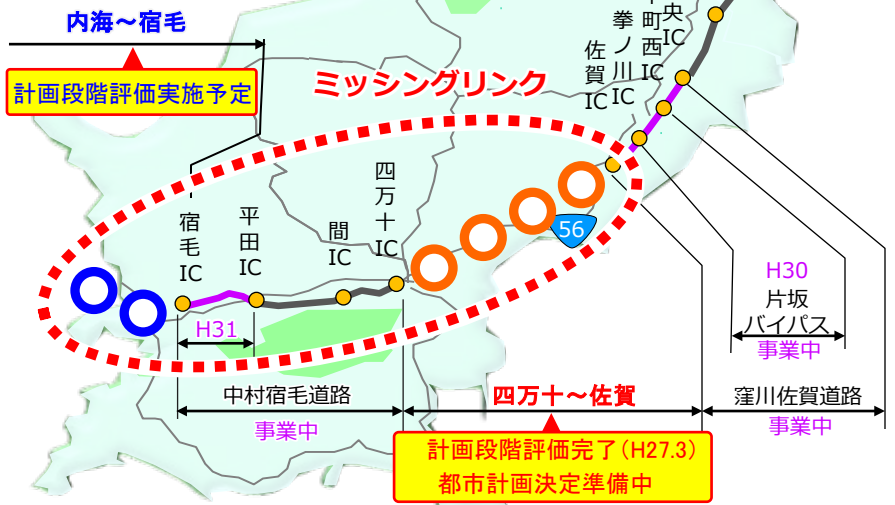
内海～宿毛

計画段階評価実施予定

ミッシングリンク

中央IC

拳ノ川IC

町西IC

佐賀IC

宿毛IC

平田IC

間IC

四万十IC

56

H31

H30
片坂バイパス
事業中

中村宿毛道路
事業中

四万十～佐賀

窪川佐賀道路
事業中

計画段階評価完了（H27.3）
都市計画決定準備中